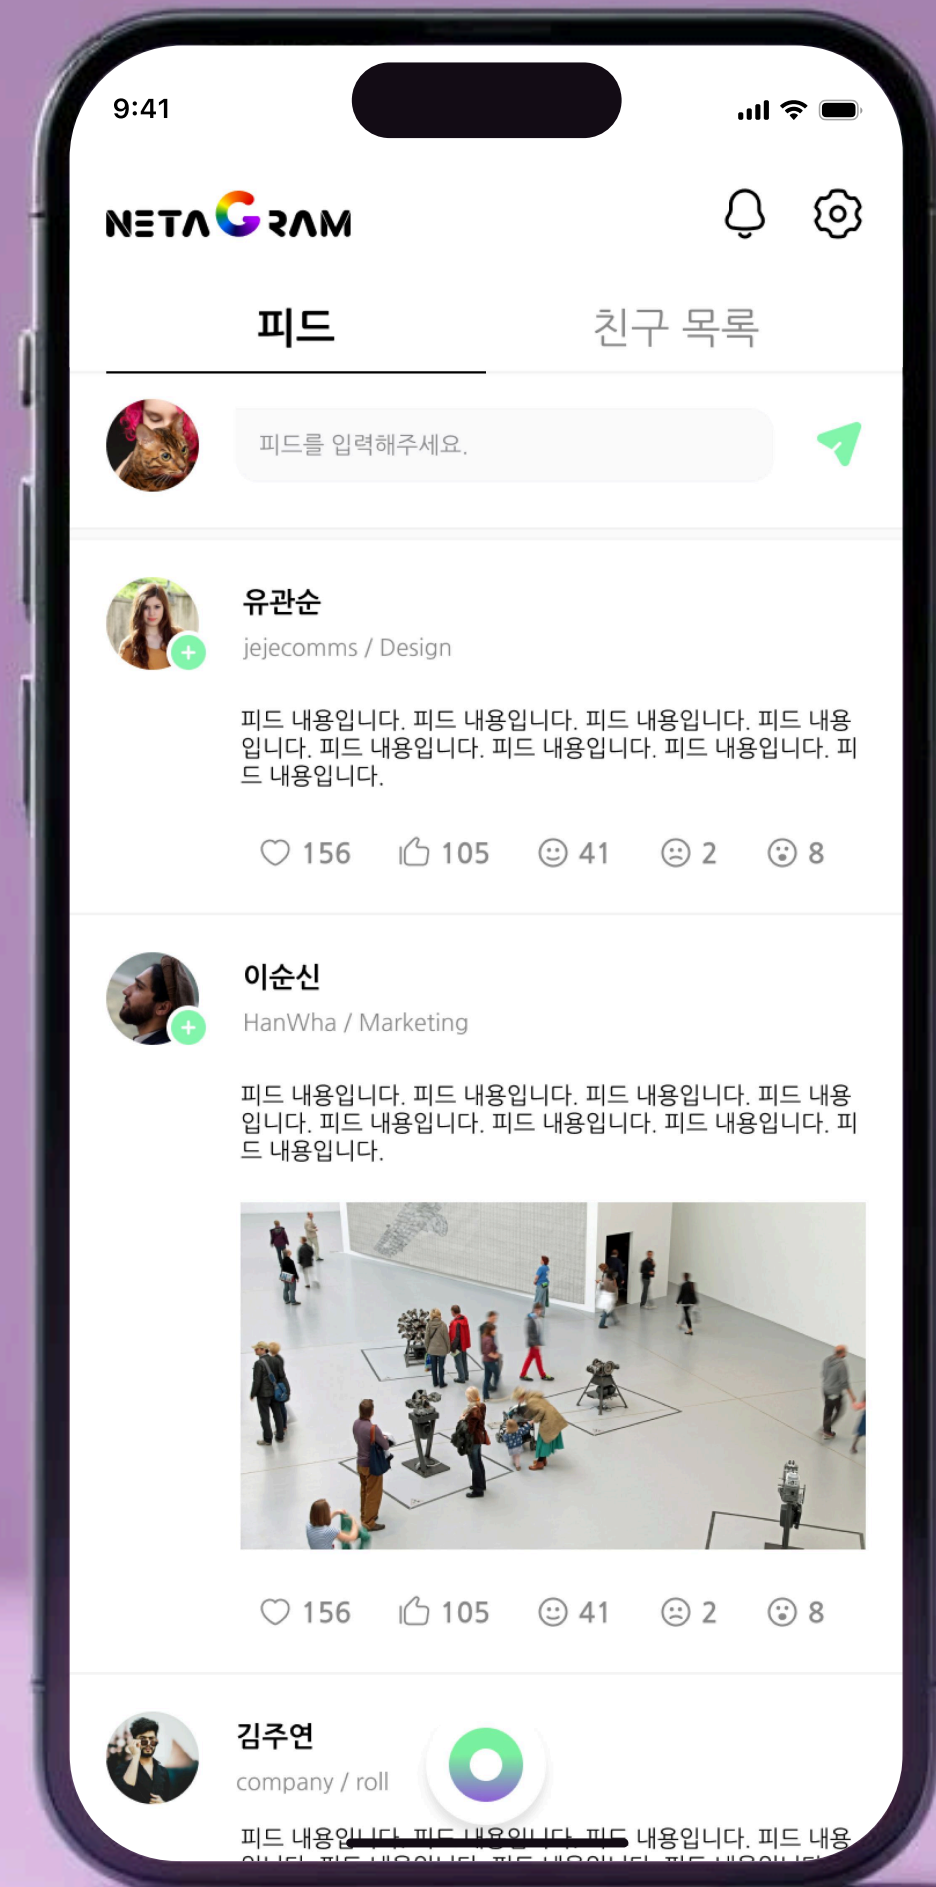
9:41

NETAGRAM

피드

친구 목록

피드를 입력해주세요.

유관순

jejecomms / Design

피드 내용입니다. 피드 내용입니다. 피드 내용입니다. 피드 내용입니다. 피드 내용입니다. 피드 내용입니다. 피드 내용입니다. 피드 내용입니다.

156 105 41 2 8

이순신

HanWha / Marketing

피드 내용입니다. 피드 내용입니다. 피드 내용입니다. 피드 내용입니다. 피드 내용입니다. 피드 내용입니다. 피드 내용입니다. 피드 내용입니다.

156 105 41 2 8

김주연

company / roll

피드 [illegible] 피드 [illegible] 피드 내용입니다. 피드 내용
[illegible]